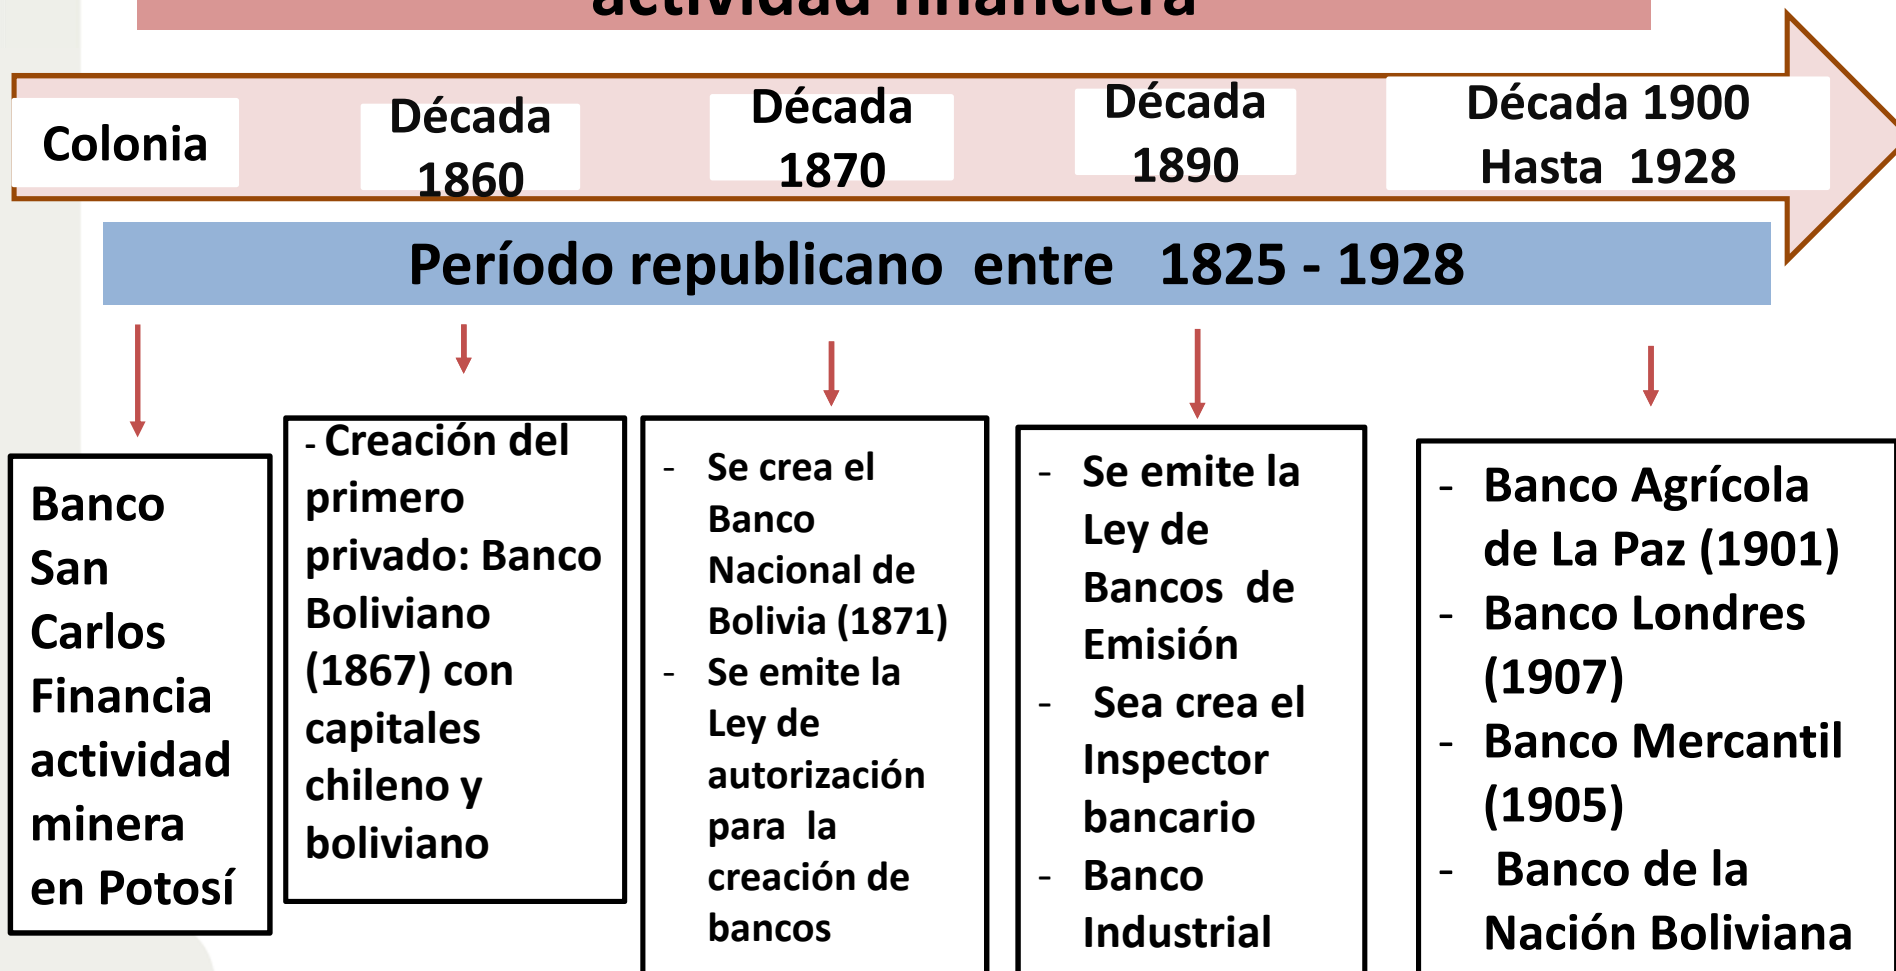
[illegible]

Colonia

Década 1860

Década 1870

Década 1890

Década 1900 Hasta 1928

Período republicano entre 1825 - 1928

Banco San Carlos Financia actividad minera en Potosí

- Creación del primero privado: Banco Boliviano (1867) con capitales chileno y boliviano

- Se crea el Banco Nacional de Bolivia (1871)
- Se emite la Ley de autorización para la creación de bancos

- Se emite la Ley de Bancos de Emisión
- Sea crea el Inspector bancario
- Banco Industrial

- Banco Agrícola de La Paz (1901)
- Banco Londres (1907)
- Banco Mercantil (1905)
- Banco de la Nación Boliviana